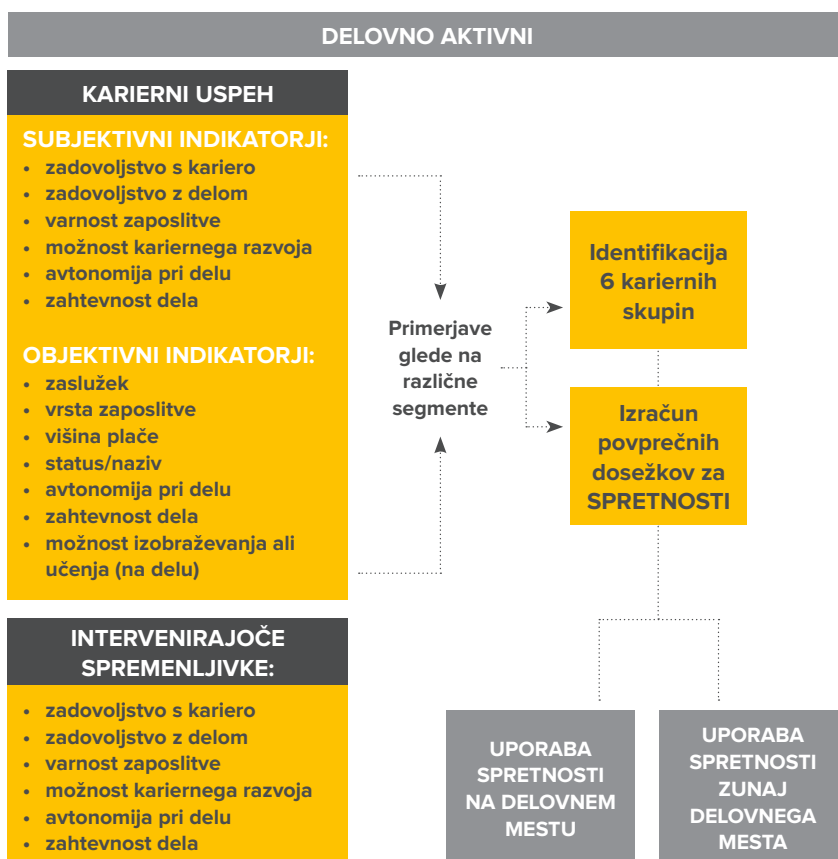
DELOVNO AKTIVNI

KARIERNI USPEH

SUBJEKTIVNI INDIKATORJI:
- zadovoljstvo s kariero
- zadovoljstvo z delom
- varnost zaposlitve
- možnost kariernega razvoja
- avtonomija pri delu
- zahtevnost dela

OBJEKTIVNI INDIKATORJI:
- zaslužek
- vrsta zaposlitve
- višina plače
- status/naziv
- avtonomija pri delu
- zahtevnost dela
- možnost izobraževanja ali učenja (na delu)

INTERVENIRAJOČE SPREMENLJIVKE:
- zadovoljstvo s kariero
- zadovoljstvo z delom
- varnost zaposlitve
- možnost kariernega razvoja
- avtonomija pri delu
- zahtevnost dela

Primerjave glede na različne segmente

Identifikacija 6 kariernih skupin

Izračun povprečnih dosežkov za SPRETNOSTI

UPORABA SPRETNOSTI NA DELOVNEM MESTU

UPORABA SPRETNOSTI ZUNAJ DELOVNEGA MESTA